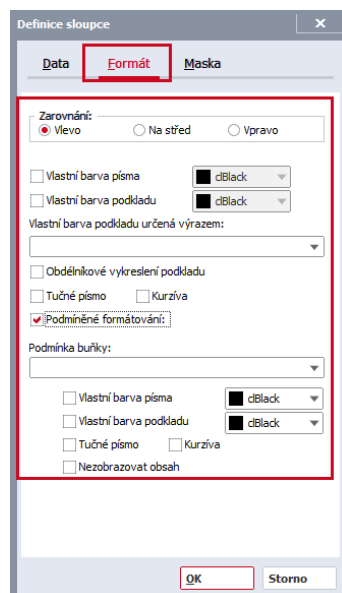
Definice sloupce ×

Data Formát Maska

Zarovnání:
Vlevo Na střed Vpravo

Vlastní barva písma clBlack
Vlastní barva podkladu clBlack

Vlastní barva podkladu určená výrazem:

Obdélníkové vykreslení podkladu

Tučné písmo Kurzíva

Podmíněné formátování:

Podmínka buňky:

Vlastní barva písma clBlack
Vlastní barva podkladu clBlack
Tučné písmo Kurzíva
Nezobrazovat obsah

OK Storno